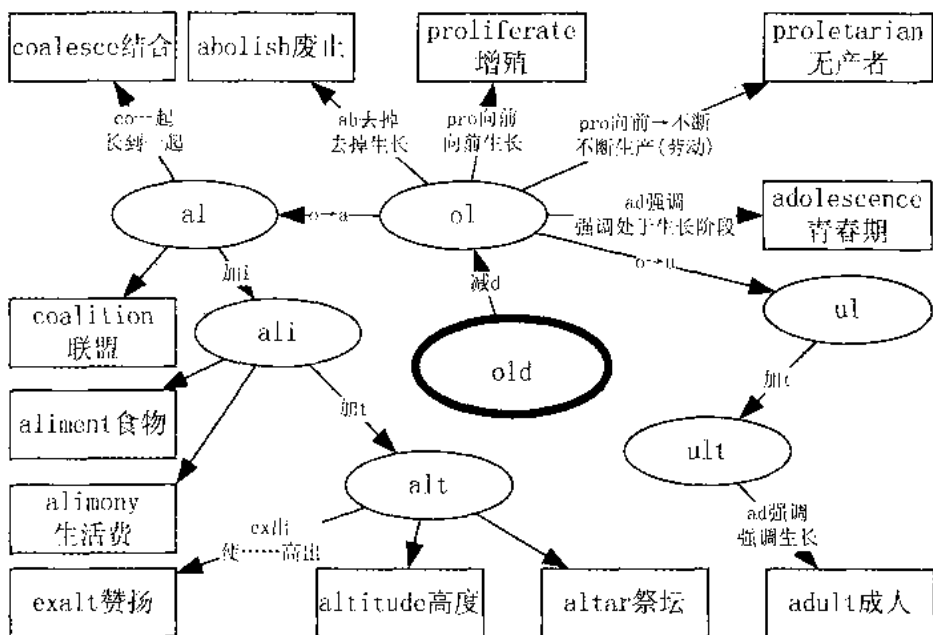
coalesce结合

abolish废止

proliferate 增殖

proletarian 无产者

co一起 长到一起

ab去掉 去掉生长

pro向前 向前生长

pro向前→不断 不断生产(劳动)

al

o→a

ol

ad强调 强调处于生长阶段

adolescence 青春期

加i

减d

o→u

coalition 联盟

ali

ul

old

加t

aliment食物

加t

ult

alimony 生活费

alt

ad强调 强调生长

ex出 使……高出

exalt赞扬

altitude高度

altar祭坛

adult成人